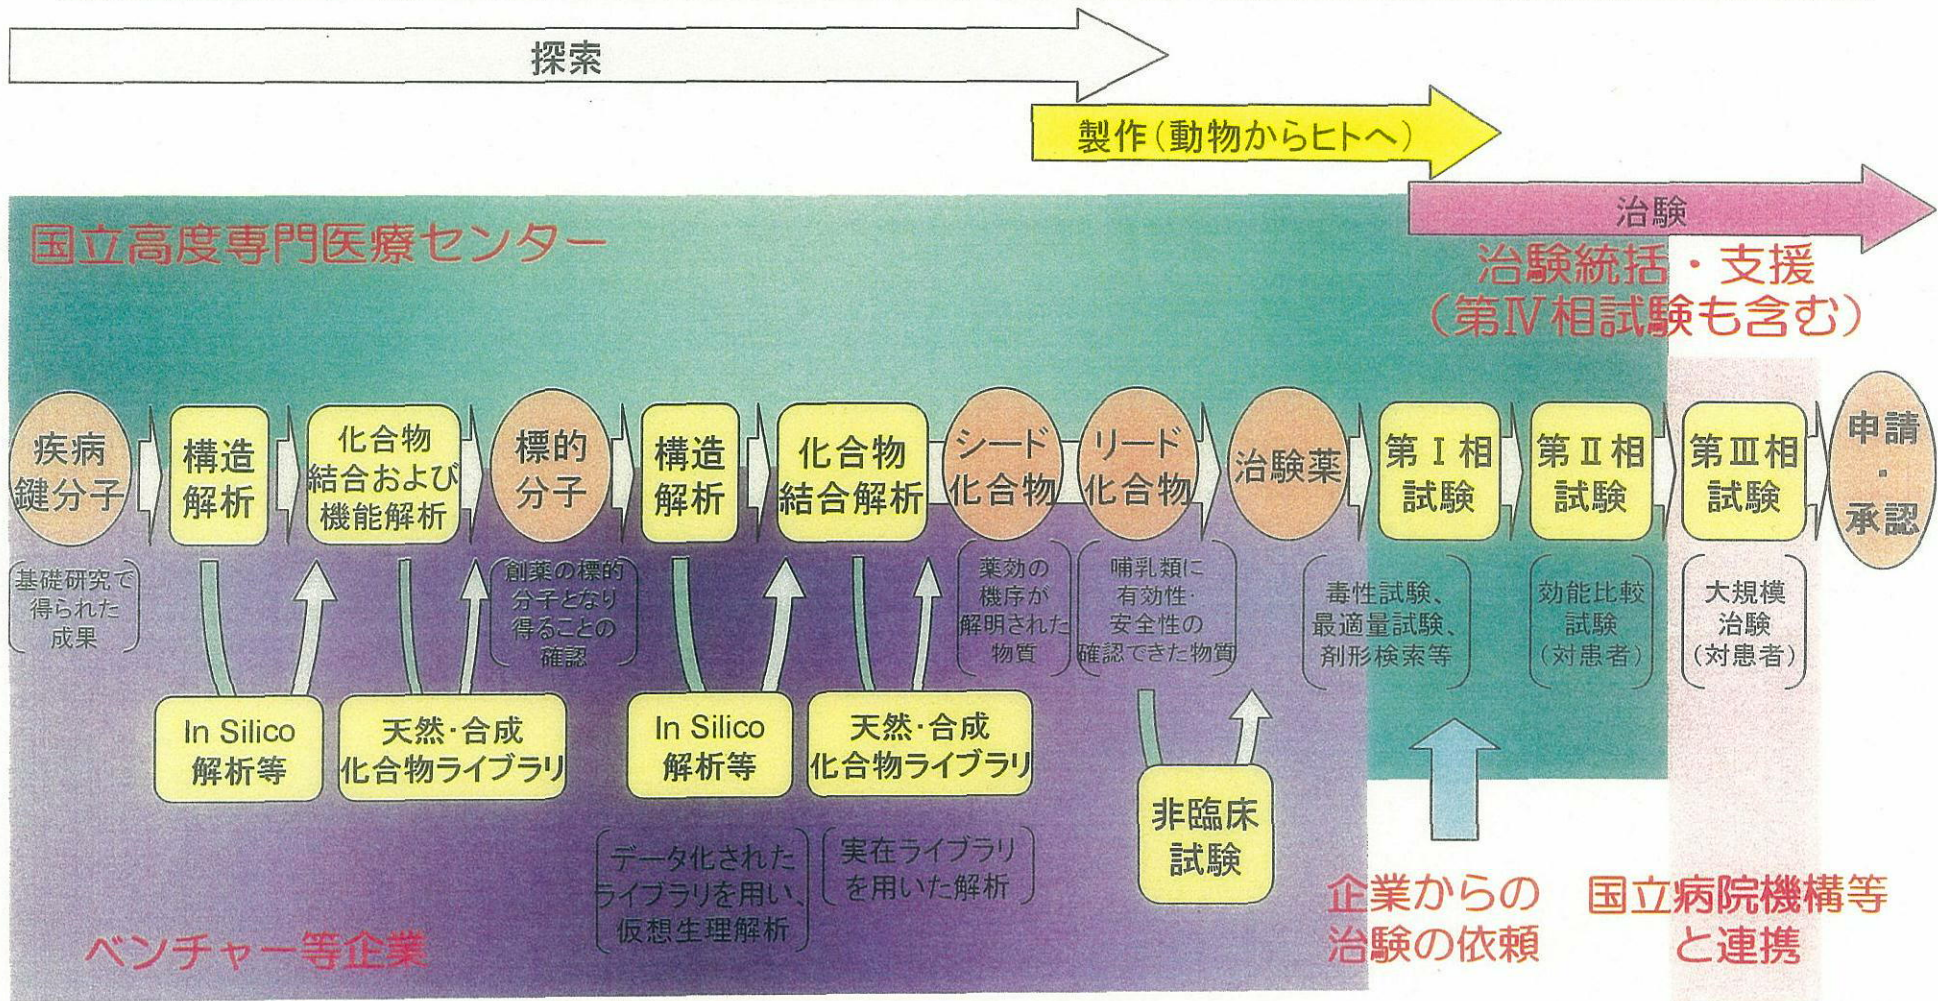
探索

製作（動物からヒトへ）

治験

国立高度専門医療センター

治験統括・支援
（第Ⅳ相試験も含む）

疾病鍵分子

構造解析

化合物結合および機能解析

標的分子

構造解析

化合物結合解析

シード化合物

リード化合物

治験薬

第Ⅰ相試験

第Ⅱ相試験

第Ⅲ相試験

申請・承認

基礎研究で得られた成果

創薬の標的分子となり得ることの確認

薬効の機序が解明された物質

哺乳類に有効性・安全性の確認できた物質

毒性試験、最適量試験、剤形検索等

効能比較試験（対患者）

大規模治験（対患者）

In Silico 解析等

天然・合成化合物ライブラリ

In Silico 解析等

天然・合成化合物ライブラリ

非臨床試験

データ化されたライブラリを用い、仮想生理解析

実在ライブラリを用いた解析

企業からの治験の依頼

国立病院機構等と連携

ベンチャー等企業